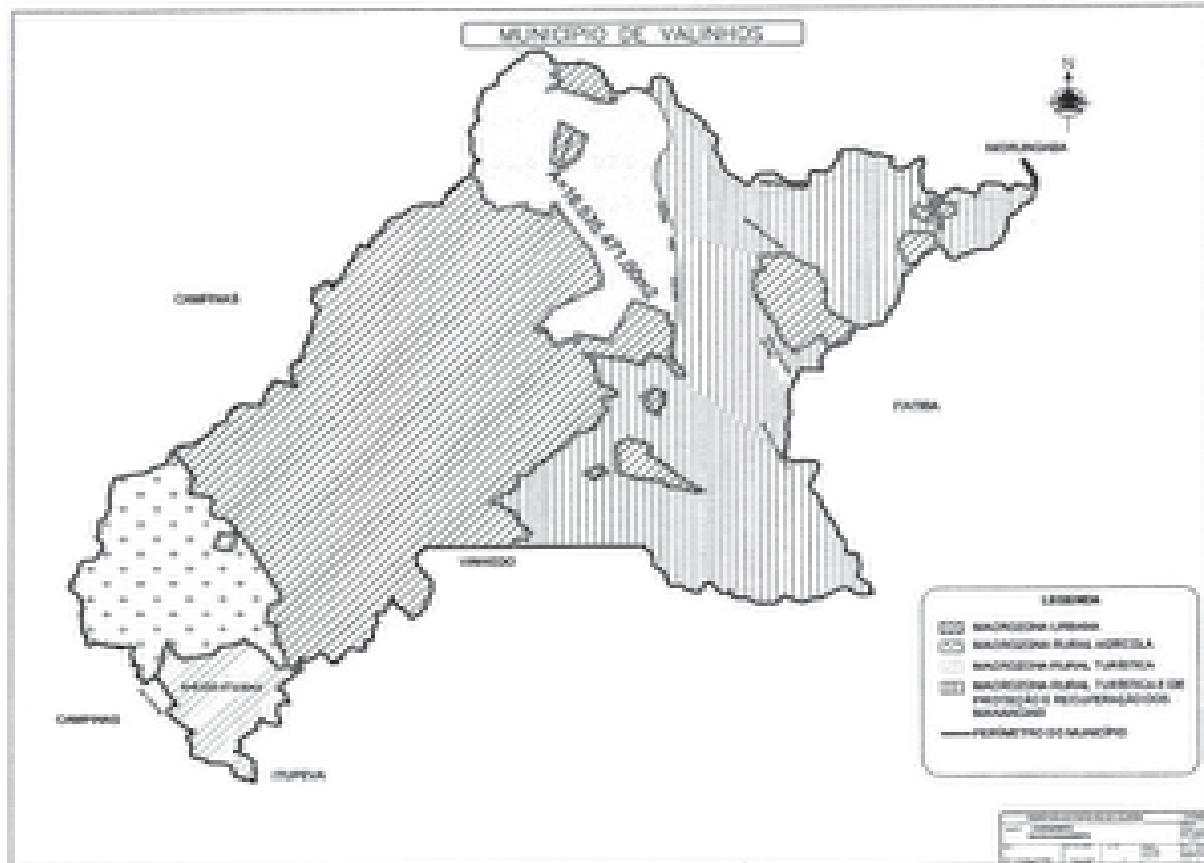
MUNICÍPIO DE VALINHOS

N

MORUNGABA

CAMPINAS

ITATIBA

VINHEDO

CAMPINAS

ITUPEVA

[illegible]

LEGENDA

MACROZONA URBANA

MACROZONA RURAL AGRÍCOLA

MACROZONA RURAL TURÍSTICA

MACROZONA RURAL TURÍSTICA E DE PROTEÇÃO E RECUPERAÇÃO DOS MANANCIAIS

PERÍMETRO DO MUNICÍPIO

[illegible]